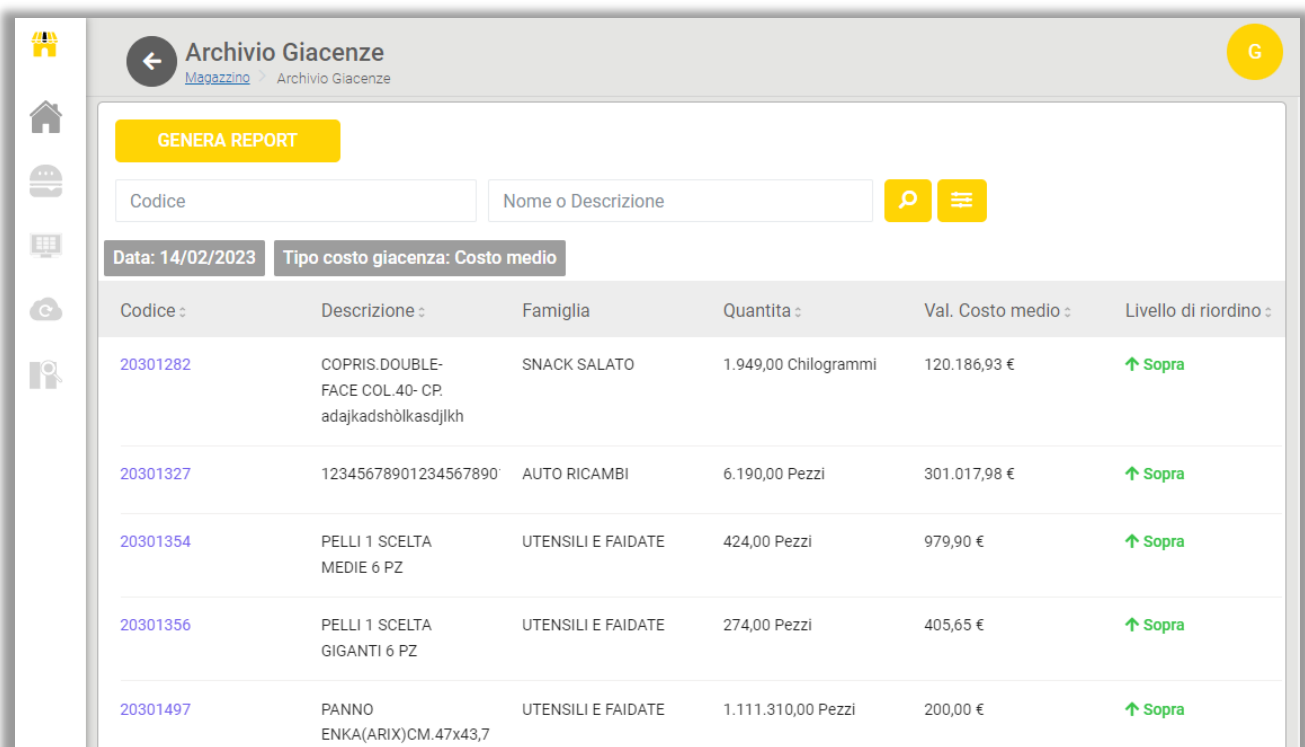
Archivio Giacenze
Magazzino > Archivio Giacenze

G

GENERA REPORT

Codice

Nome o Descrizione

Data: 14/02/2023

Tipo costo giacenza: Costo medio

| Codice | Descrizione | Famiglia | Quantita | Val. Costo medio | Livello di riordino |
|---|---|---|---|---|---|
| 20301282 | COPRIS.DOUBLE-FACE COL.40- CP. adajkadshòlkasdjlkh | SNACK SALATO | 1.949,00 Chilogrammi | 120.186,93 € | ↑ Sopra |
| 20301327 | 1234567890123456789 | AUTO RICAMBI | 6.190,00 Pezzi | 301.017,98 € | ↑ Sopra |
| 20301354 | PELLI 1 SCELTA MEDIE 6 PZ | UTENSILI E FAIDATE | 424,00 Pezzi | 979,90 € | ↑ Sopra |
| 20301356 | PELLI 1 SCELTA GIGANTI 6 PZ | UTENSILI E FAIDATE | 274,00 Pezzi | 405,65 € | ↑ Sopra |
| 20301497 | PANNO ENKA(ARIX)CM.47x43,7 | UTENSILI E FAIDATE | 1.111.310,00 Pezzi | 200,00 € | ↑ Sopra |